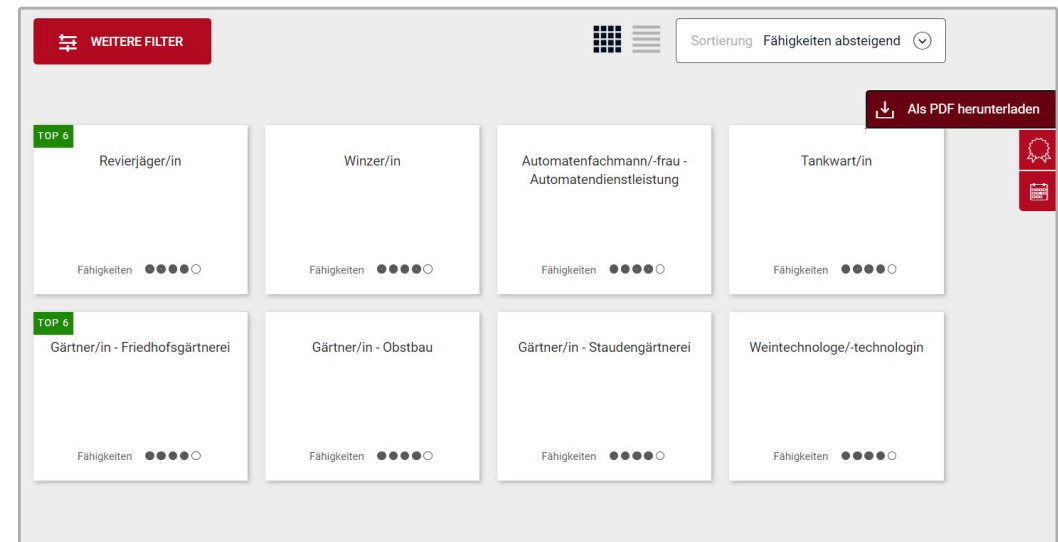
WEITERE FILTER

Sortierung Fähigkeiten absteigend

Als PDF herunterladen

TOP 6
Revierjäger/in
Fähigkeiten ●●●●○

Winzer/in
Fähigkeiten ●●●●○

Automatenfachmann/-frau - Automatendienstleistung
Fähigkeiten ●●●●○

Tankwart/in
Fähigkeiten ●●●●○

TOP 6
Gärtner/in - Friedhofsgärtnerei
Fähigkeiten ●●●●○

Gärtner/in - Obstbau
Fähigkeiten ●●●●○

Gärtner/in - Staudengärtnerei
Fähigkeiten ●●●●○

Weintechnologe/-technologin
Fähigkeiten ●●●●○